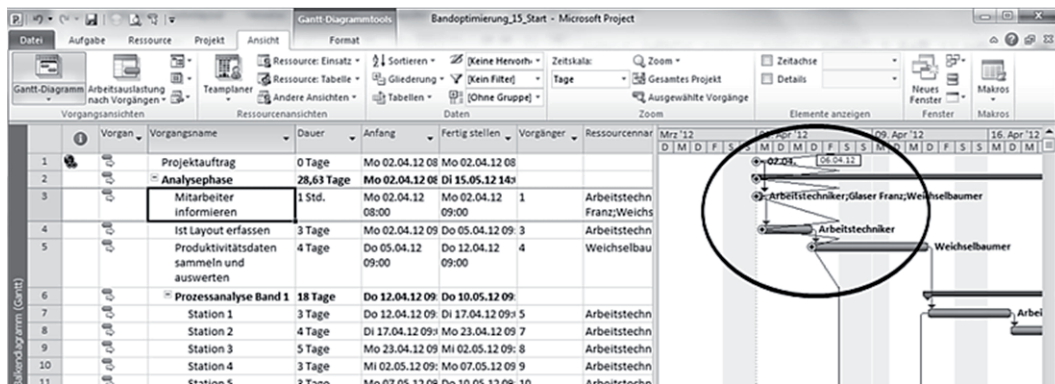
Gantt-Diagrammtools | Bandoptimierung_15_Start - Microsoft Project

Datei | Aufgabe | Ressource | Projekt | Ansicht | Format

Gantt-Diagramm | Arbeitsauslastung nach Vorgängen | Teamplaner | Ressource: Einsatz | Ressource: Tabelle | Andere Ansichten | Sortieren | Gliederung | Tabellen | [Keine Hervorh | [Kein Filter] | [Ohne Gruppe] | Zeitskala: | Tage | Zoom | Gesamtes Projekt | Ausgewählte Vorgänge | Zeitachse | Details | Neues Fenster | Makros

Vorgangsansichten | Ressourcenansichten | Daten | Zoom | Elemente anzeigen | Fenster | Makros

| | | Vorgan | Vorgangsname | Dauer | Anfang | Fertig stellen | Vorgänger | Ressourcenna |
|---|---|---|---|---|---|---|---|---|
| 1 | | | Projektauftrag | 0 Tage | Mo 02.04.12 08 | Mo 02.04.12 08 | | |
| 2 | | | Analysephase | 28,63 Tage | Mo 02.04.12 08 | Di 15.05.12 14: | | |
| 3 | | | Mitarbeiter informieren | 1 Std. | Mo 02.04.12 08:00 | Mo 02.04.12 09:00 | 1 | Arbeitstechn Franz;Weichs |
| 4 | | | Ist Layout erfassen | 3 Tage | Mo 02.04.12 09 | Do 05.04.12 09: | 3 | Arbeitstechn |
| 5 | | | Produktivitätsdaten sammeln und auswerten | 4 Tage | Do 05.04.12 09:00 | Do 12.04.12 09:00 | 4 | Weichselbau |
| 6 | | | Prozessanalyse Band 1 | 18 Tage | Do 12.04.12 09: | Do 10.05.12 09: | | |
| 7 | | | Station 1 | 3 Tage | Do 12.04.12 09 | Di 17.04.12 09: | 5 | Arbeitstechn |
| 8 | | | Station 2 | 4 Tage | Di 17.04.12 09: | Mo 23.04.12 09 | 7 | Arbeitstechn |
| 9 | | | Station 3 | 5 Tage | Mo 23.04.12 09 | Mi 02.05.12 09 | 8 | Arbeitstechn |
| 10 | | | Station 4 | 3 Tage | Mi 02.05.12 09 | Mo 07.05.12 09 | 9 | Arbeitstechn |
| 11 | | | Station 5 | 3 Tage | Mo 07.05.12 09 | Do 10.05.12 09 | 10 | Arbeitstechn |

Mrz '12 | 02. Apr '12 | 09. Apr '12 | 16. Apr '12
D M D F S S M D M D F S S M D M D F S S M D M

02.04. | 06.04.12
Arbeitstechniker;Glaser Franz;Weichselbaumer
Arbeitstechniker
Weichselbaumer
Arbei

Balkendiagramm (Gantt)